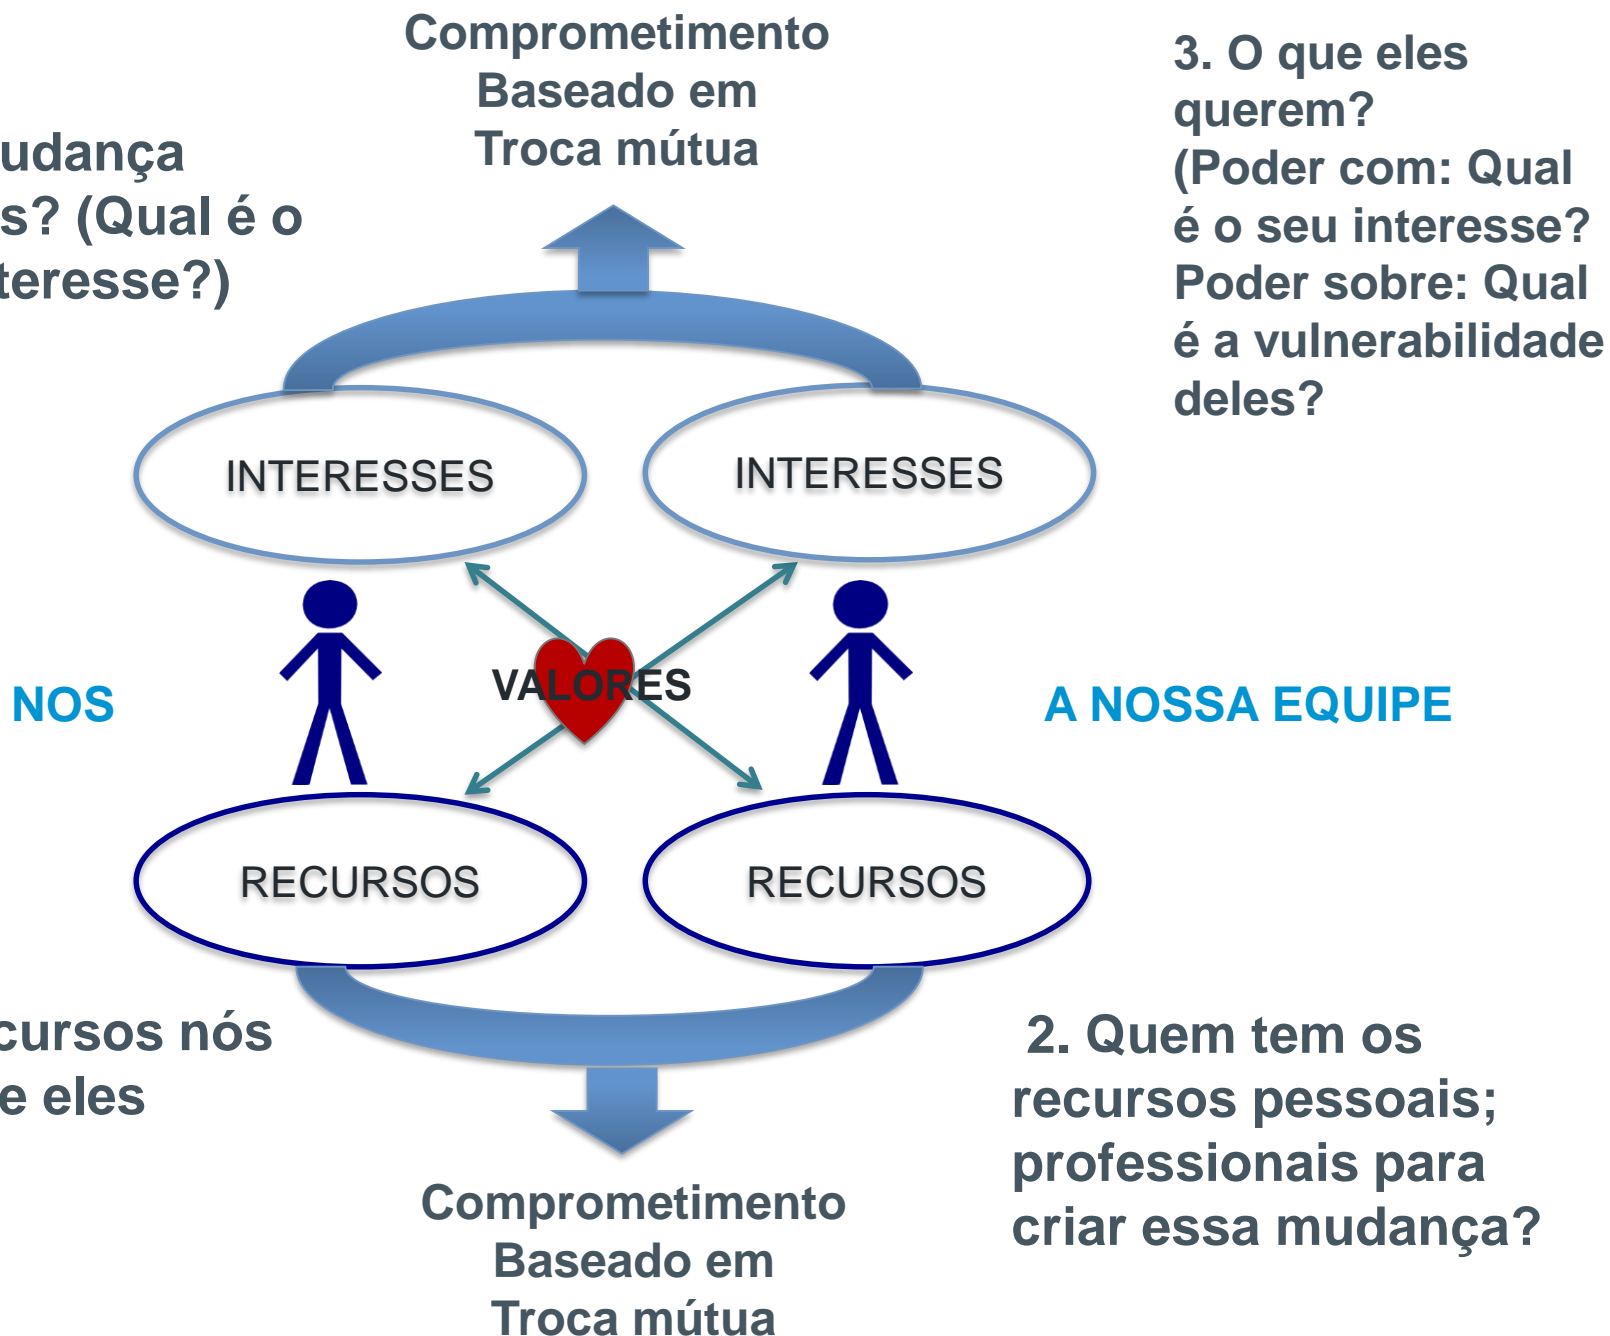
Comprometimento Baseado em Troca mútua

udança
s? (Qual é o
teresse?)

3. O que eles querem?
(Poder com: Qual é o seu interesse?
Poder sobre: Qual é a vulnerabilidade deles?

INTERESSES

INTERESSES

NOS

VALORES

A NOSSA EQUIPE

RECURSOS

RECURSOS

cursos nós
e eles

2. Quem tem os recursos pessoais; professionais para criar essa mudança?

Comprometimento Baseado em Troca mútua